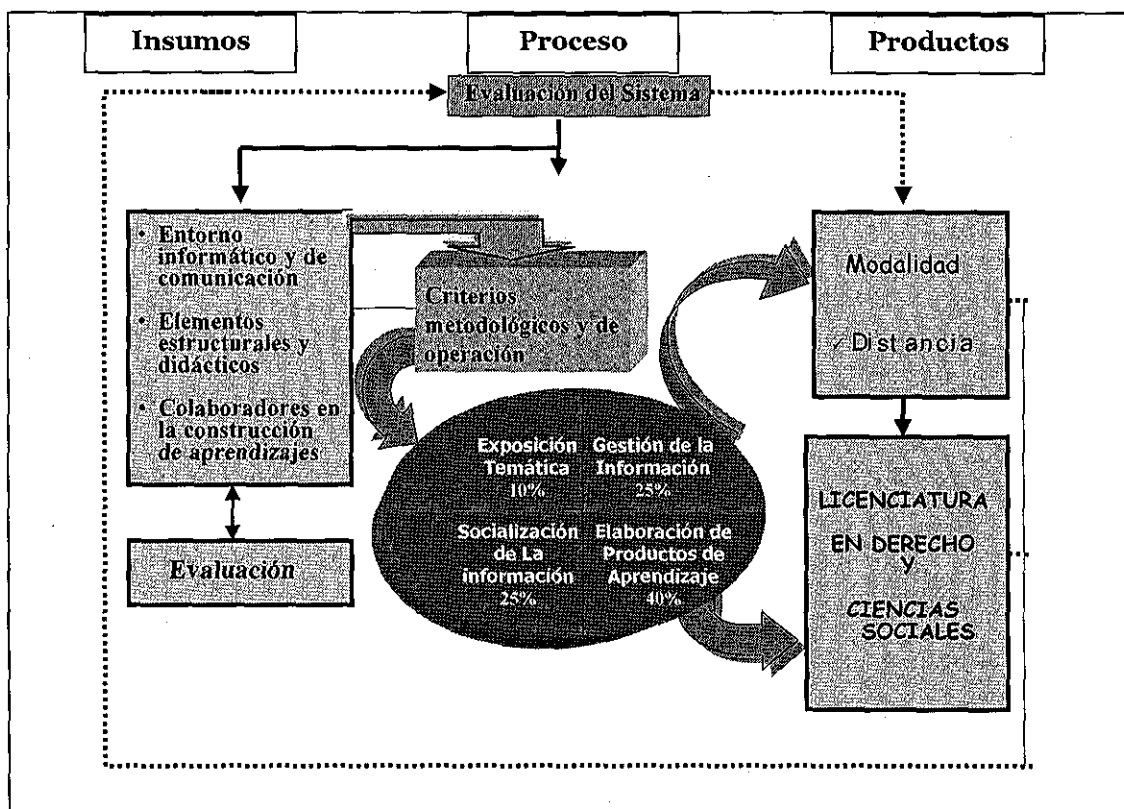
Insumos

Proceso

Productos

Evaluación del Sistema

• Entorno informático y de comunicación

• Elementos estructurales y didácticos

• Colaboradores en la construcción de aprendizajes

Evaluación

Criterios metodológicos y de operación

Exposición Temática 10%

Gestión de la Información 25%

Socialización de La información 25%

Elaboración de Productos de Aprendizaje 40%

Modalidad

✓ Distancia

LICENCIATURA EN DERECHO Y CIENCIAS SOCIALES